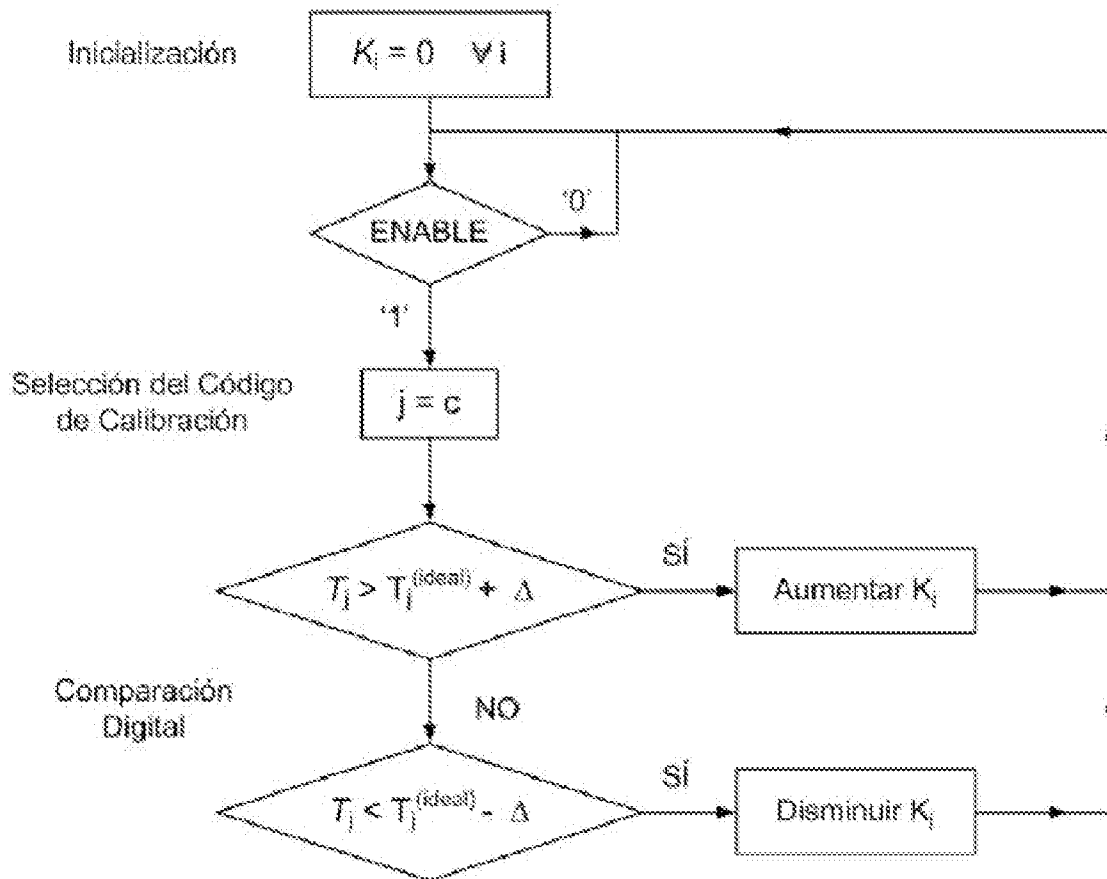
Inicialización

$K_i = 0 \quad \forall i$

ENABLE

'0'

'1'

Selección del Código de Calibración

j = c

$T_j > T_j^{(ideal)} + \Delta$

SÍ

Aumentar $K_j$

Comparación Digital

NO

$T_j < T_j^{(ideal)} - \Delta$

SÍ

Disminuir $K_j$